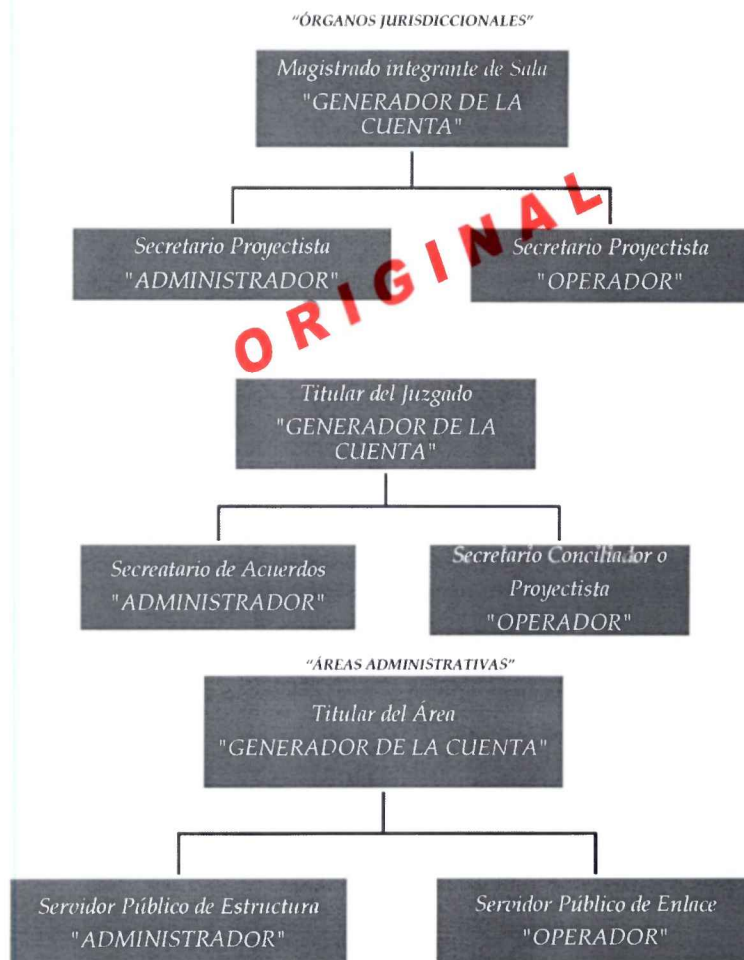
"ÓRGANOS JURISDICCIONALES"

Magistrado integrante de Sala "GENERADOR DE LA CUENTA"

Secretario Proyectista "ADMINISTRADOR"

Secretario Proyectista "OPERADOR"

ORIGINAL

Titular del Juzgado "GENERADOR DE LA CUENTA"

Secreatario de Acuerdos "ADMINISTRADOR"

Secretario Conciliador o Proyectista "OPERADOR"

"ÁREAS ADMINISTRATIVAS"

Titular del Área "GENERADOR DE LA CUENTA"

Servidor Público de Estructura "ADMINISTRADOR"

Servidor Público de Enlace "OPERADOR"